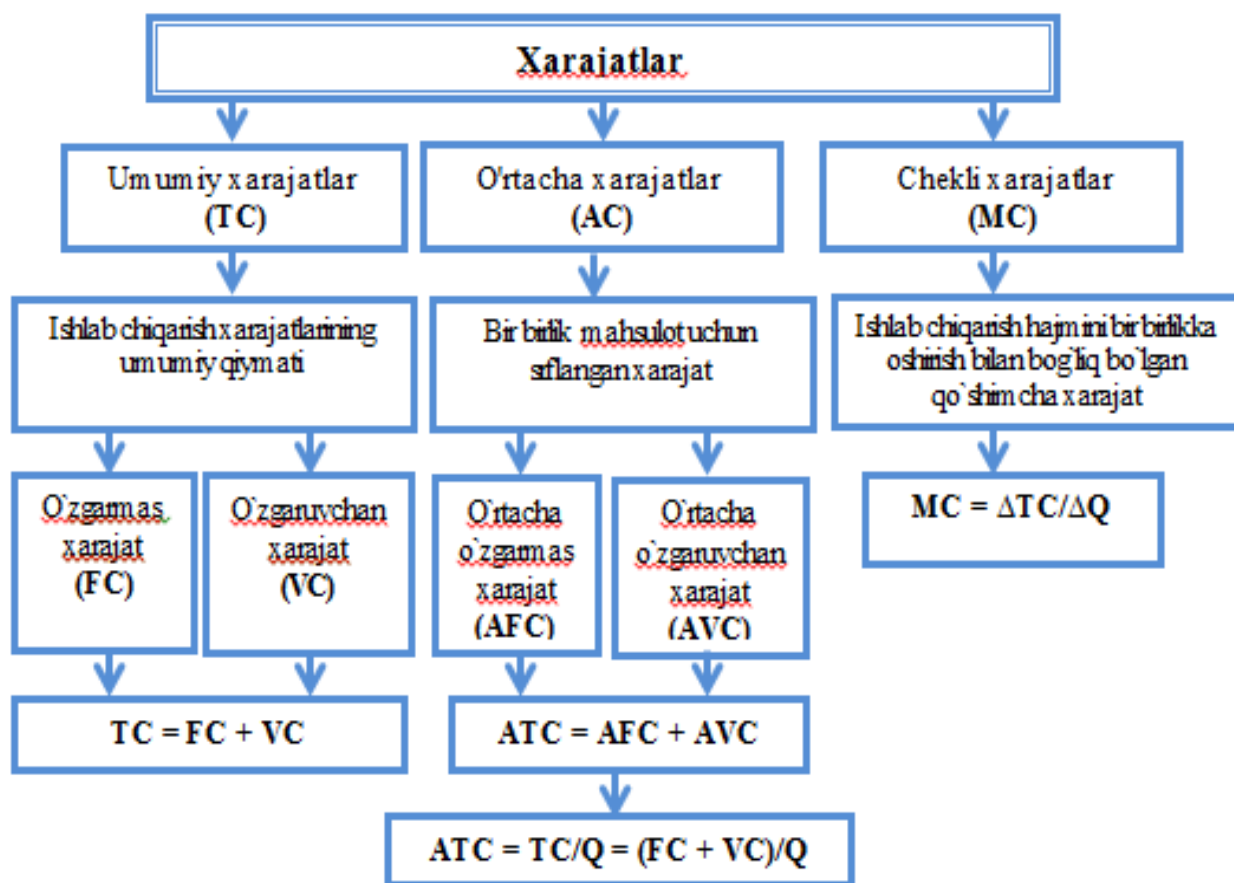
Xarajatlar

Umumiy xarajatlar (TC)

O'rtacha xarajatlar (AC)

Chekli xarajatlar (MC)

Ishlab chiqarish xarajatlarining umumiy qiymati

Bir birlik mahsulot uchun sraflangan xarajat

Ishlab chiqarish hajmini bir birlikka oshirish bilan bog`liq bo`lgan qo`shimcha xarajat

O`zgarmas xarajat (FC)

O`zgaruvchan xarajat (VC)

O'rtacha o`zgarmas xarajat (AFC)

O`rtacha o`zgaruvchan xarajat (AVC)

$MC = \Delta TC/\Delta Q$

$TC = FC + VC$

$ATC = AFC + AVC$

$ATC = TC/Q = (FC + VC)/Q$